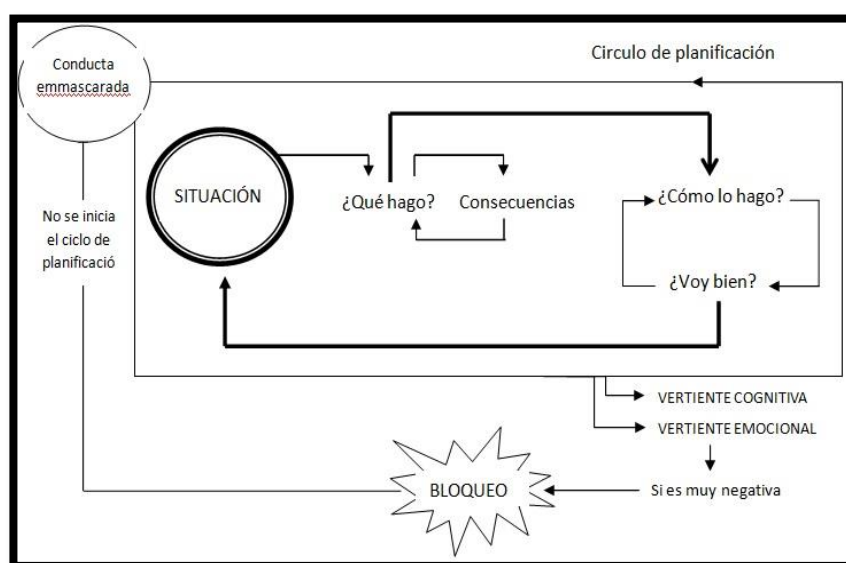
Conducta emmascarada

Circulo de planificación

SITUACIÓN

¿Qué hago?

Consecuencias

¿Cómo lo hago?

¿Voy bien?

No se inicia el ciclo de planificació

VERTIENTE COGNITIVA

VERTIENTE EMOCIONAL

BLOQUEO

Si es muy negativa